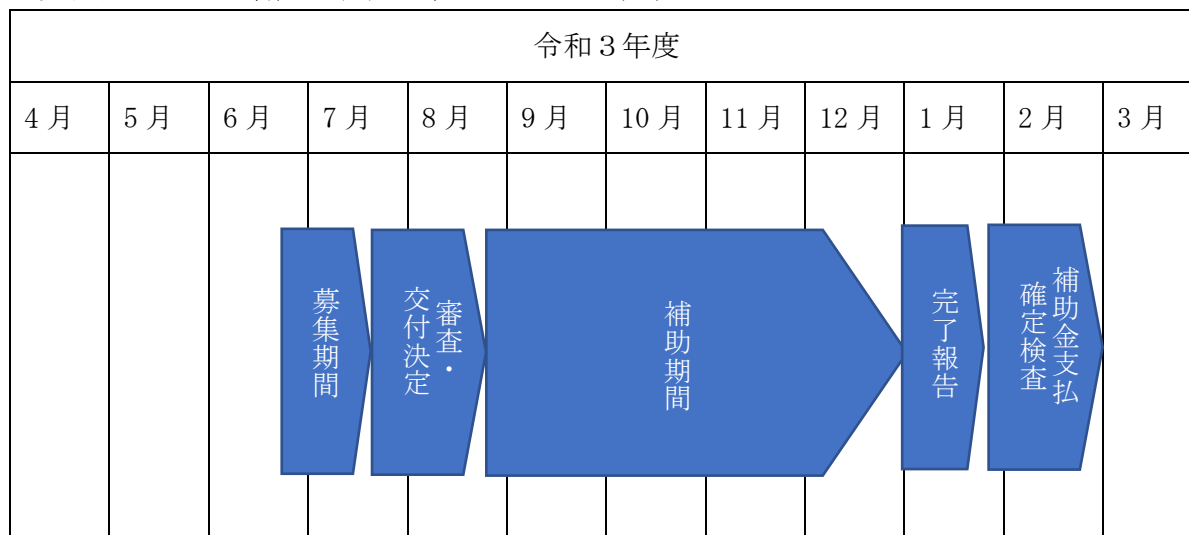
令和３年度

| 4 月 | 5 月 | 6 月 | 7 月 | 8 月 | 9 月 | 10 月 | 11 月 | 12 月 | 1 月 | 2 月 | 3 月 |
|---|---|---|---|---|---|---|---|---|---|---|---|

募集期間

審査・交付決定

補助期間

完了報告

補助金支払確定検査